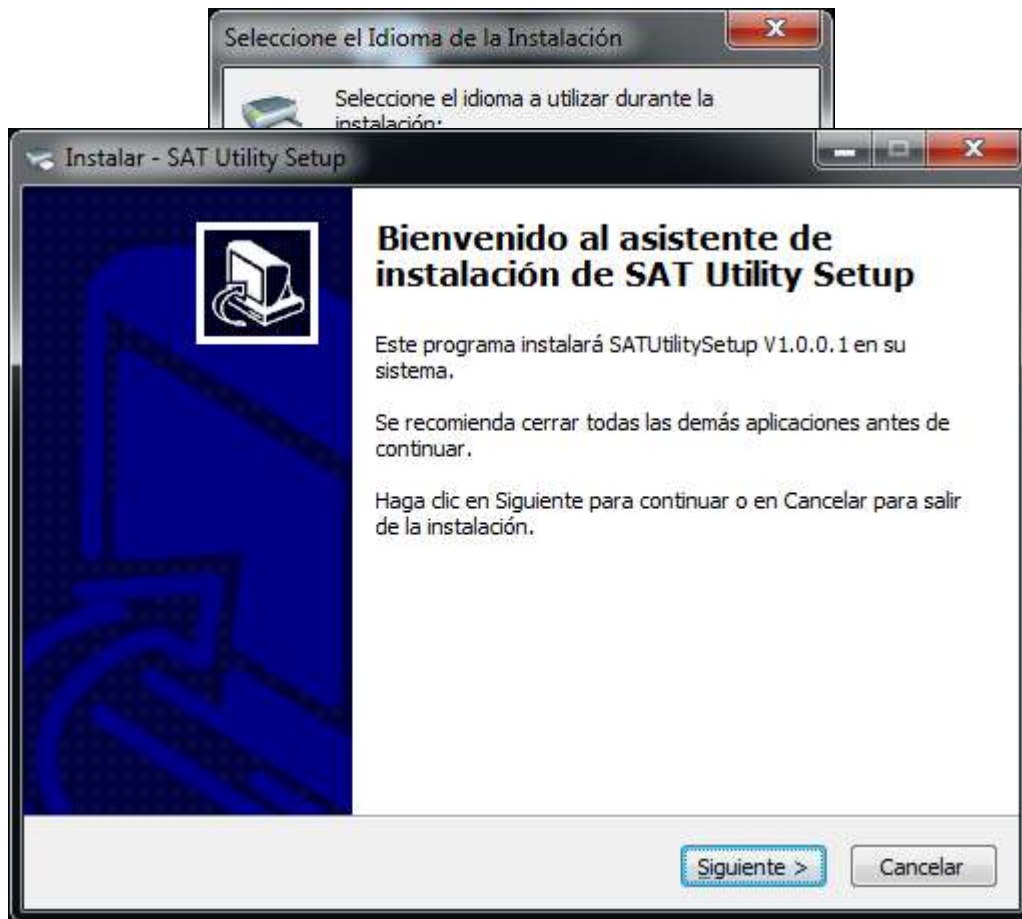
Seleccione el Idioma de la Instalación

Seleccione el idioma a utilizar durante la instalación:

Instalar - SAT Utility Setup

Bienvenido al asistente de instalación de SAT Utility Setup

Este programa instalará SATUtilitySetup V1.0.0.1 en su sistema.

Se recomienda cerrar todas las demás aplicaciones antes de continuar.

Haga clic en Siguiente para continuar o en Cancelar para salir de la instalación.

Siguiente >

Cancelar